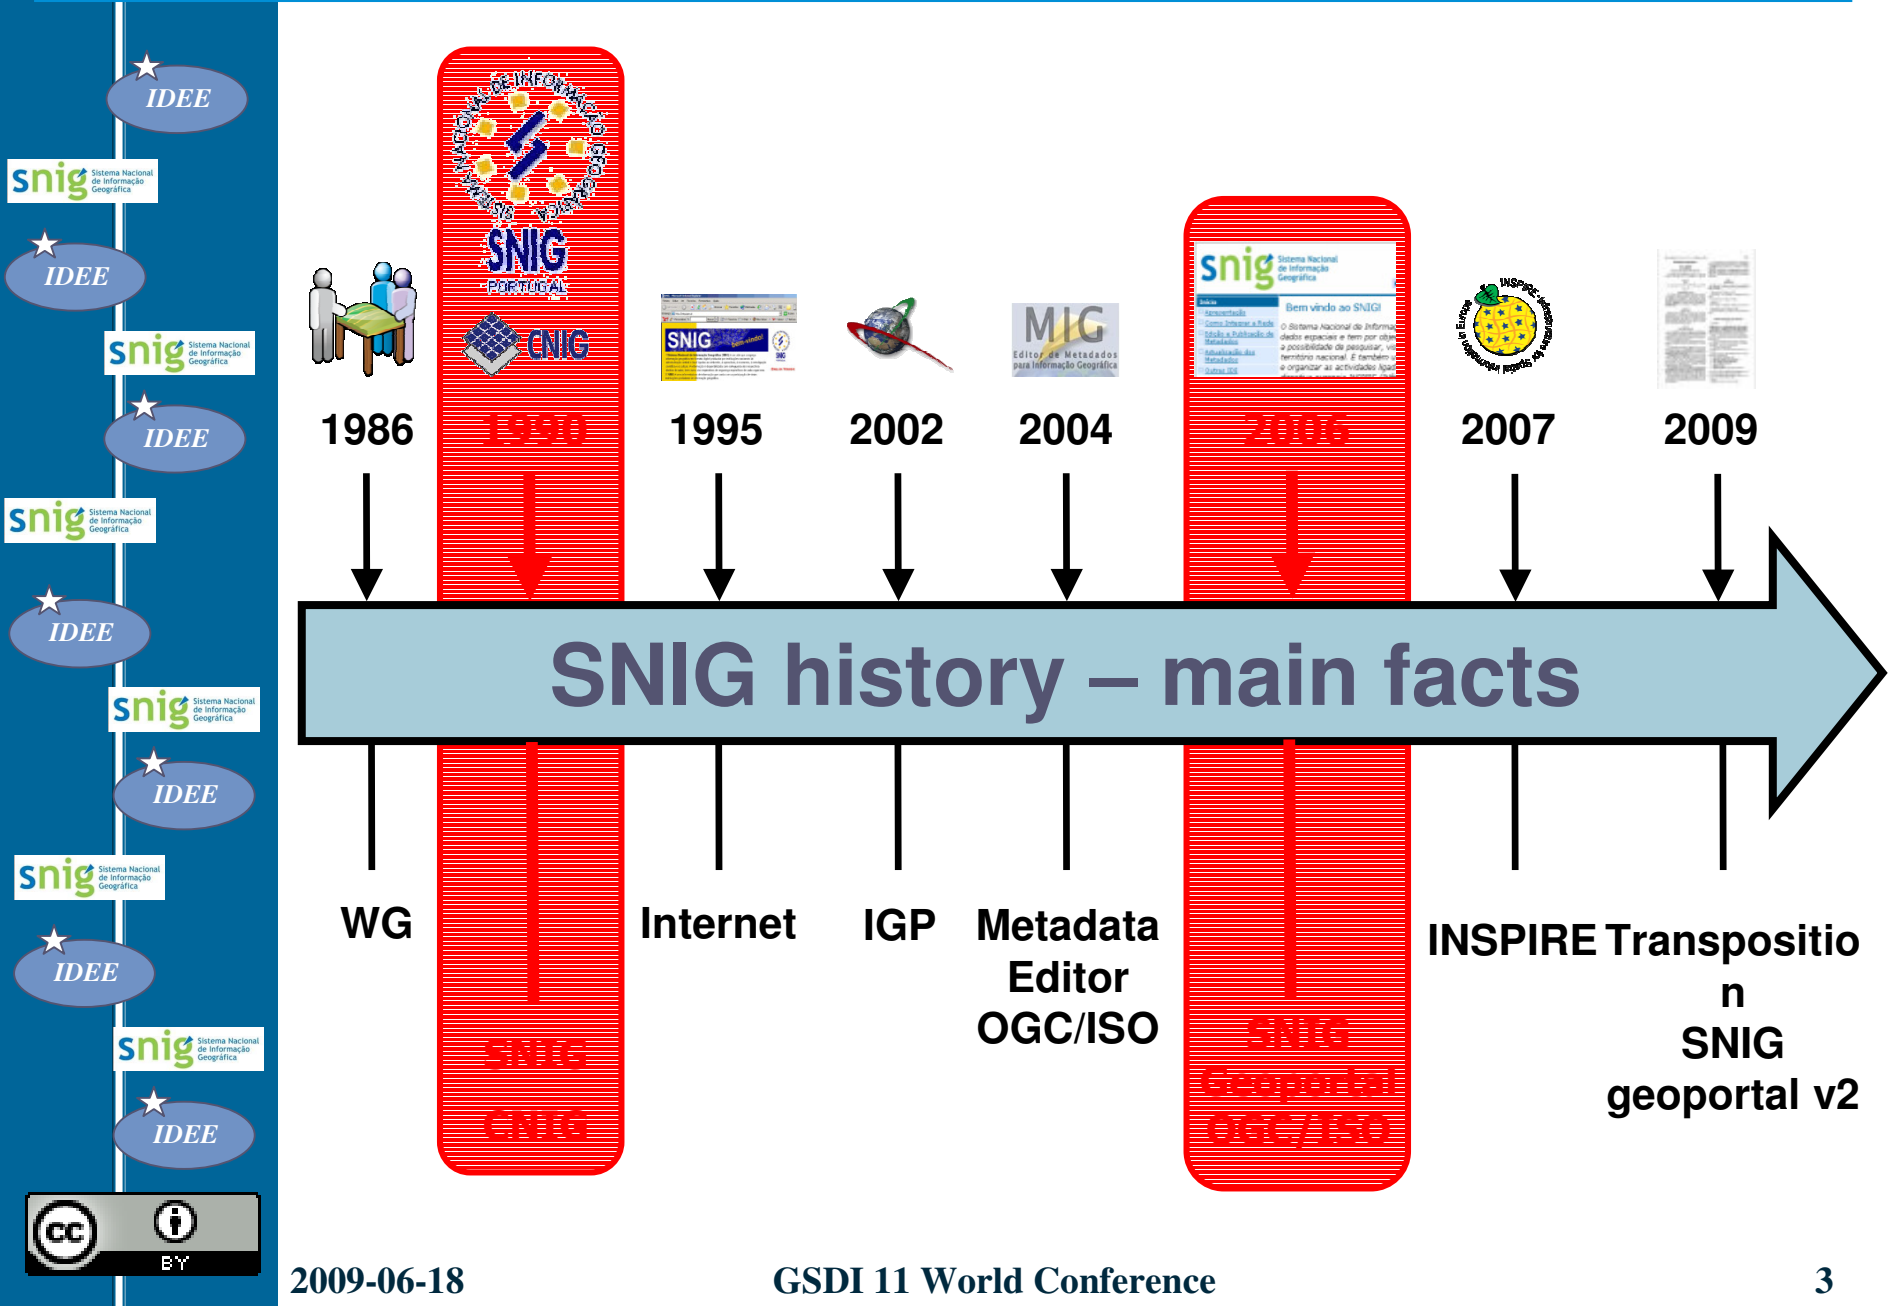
IDEE

snig Sistema Nacional de Informação Geográfica

IDEE

snig Sistema Nacional de Informação Geográfica

IDEE

snig Sistema Nacional de Informação Geográfica

IDEE

snig Sistema Nacional de Informação Geográfica

IDEE

snig Sistema Nacional de Informação Geográfica

IDEE

snig Sistema Nacional de Informação Geográfica

IDEE

SISTEMA NACIONAL DE INFORMAÇÃO GEOGRÁFICA

SNIG PORTUGAL

CNIG

SNIG

MIG Editor de Metadados para Informação Geográfica

snig Sistema Nacional de Informação Geográfica

Bem vindo ao SNIG!

INSPIRE

1986

1990

1995

2002

2004

2006

2007

2009

SNIG history – main facts

WG

SNIG CNIG

Internet

IGP

Metadata Editor OGC/ISO

SNIG Geoportal OGC/ISO

INSPIRE

Transposition SNIG geoportal v2

cc BY

2009-06-18

GSDI 11 World Conference

3